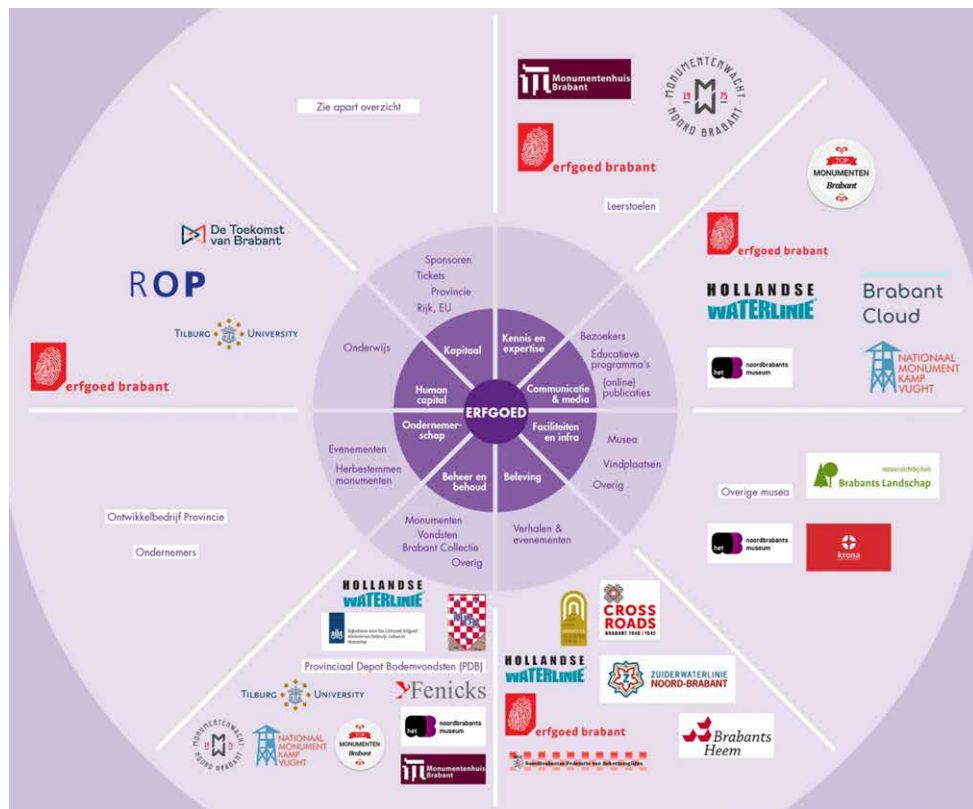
Zie apart overzicht

Monumentenhuis Brabant

MONUMENTENWACHT 19 75 NOORD BRABANT

erfgoed brabant

Leerstoelen

TOP MONUMENTEN Brabant

erfgoed brabant

De Toekomst van Brabant

ROP

TILBURG UNIVERSITY

erfgoed brabant

HOLLANDSE WATERLINIE

Brabant Cloud

het noordbrabants museum

NATIONAAL MONUMENT KAMP VUGHT

Sponsoren
Tickets
Provincie
Rijk, EU

Onderwijs

Kapitaal

Kennis en expertise

Bezoekers
Educatieve programma's
(online) publicaties

Human capital

ERFGOED

Communicatie & media

Ondernemerschap

Faciliteiten en infra

Evenementen
Herbestemmen monumenten

Beheer en behoud

Beleving

Musea
Vindplaatsen
Overig

Monumenten
Vondsten
Brabant Collectie
Overig

Verhalen & evenementen

Overige musea

natuurlijk Brabants Landschap

Ontwikkelbedrijf Provincie

Ondernemers

het noordbrabants museum

krona

HOLLANDSE WATERLINIE

Rijksdienst voor het Cultureel Erfgoed

CROSS ROADS BRABANT 1940 | 1945

Provinciaal Depot Bodemvondsten (PDB)

HOLLANDSE WATERLINIE

ZUIDERWATERLINIE NOORD-BRABANT

TILBURG UNIVERSITY

Fenicks

erfgoed brabant

Brabants Heem

MONUMENTENWACHT 19 75 NOORD BRABANT

NATIONAAL MONUMENT KAMP VUGHT

TOP MONUMENTEN Brabant

het noordbrabants museum

Monumentenhuis Brabant